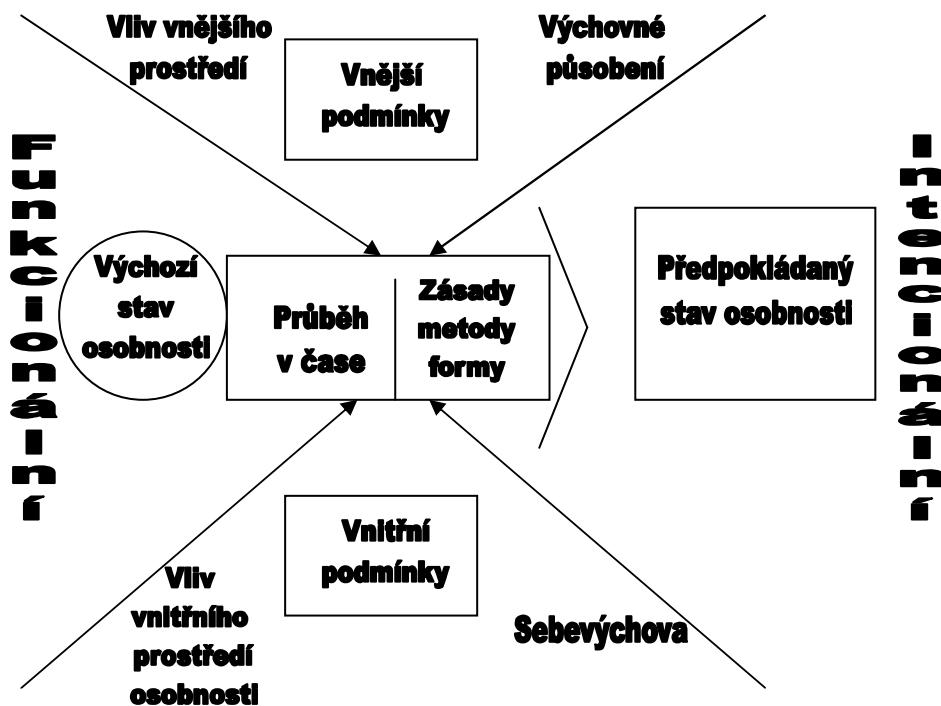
Vliv vnějšího prostředí

Vnější podmínky

Výchovné působení

Funkcionální

Výchozí stav osobnosti

Průběh v čase

Zásady metody formy

Předpokládaný stav osobnosti

Intencionální

Vnitřní podmínky

Vliv vnitřního prostředí osobnosti

Sebevýchova